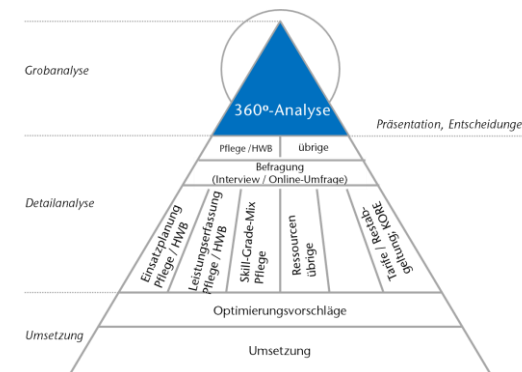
Grobanalyse

360°-Analyse

Präsentation, Entscheidungen

Pflege / HWB

übrige

Befragung (Interview / Online-Umfrage)

Detailanalyse

Einsatzplanung Pflege / HWB

Leistungserfassung Pflege / HWB

Skill-Grade-Mix Pflege

Ressourcen übrige

Tarife / Restabgeltung, KORE

Optimierungsvorschläge

Umsetzung

Umsetzung